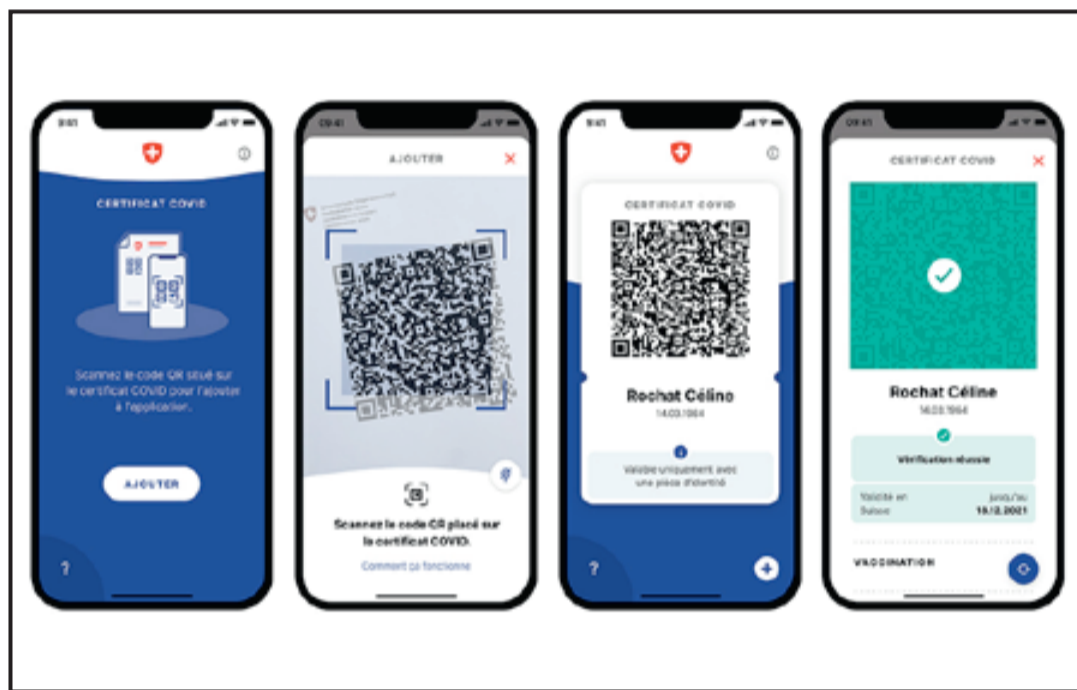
9:41

CERTIFICAT COVID

Scannez le code QR situé sur le certificat COVID pour l'ajouter à l'application.

AJOUTER

?

09:41

AJOUTER

Scannez le code QR placé sur le certificat COVID.

Comment ça fonctionne

9:41

CERTIFICAT COVID

Rochat Céline

14.03.1964

Valable uniquement avec une pièce d'identité

?

09:41

CERTIFICAT COVID

Rochat Céline

14.03.1964

Vérification réussie

Validité en Suisse

jusqu'au 19.12.2021

VACCINATION